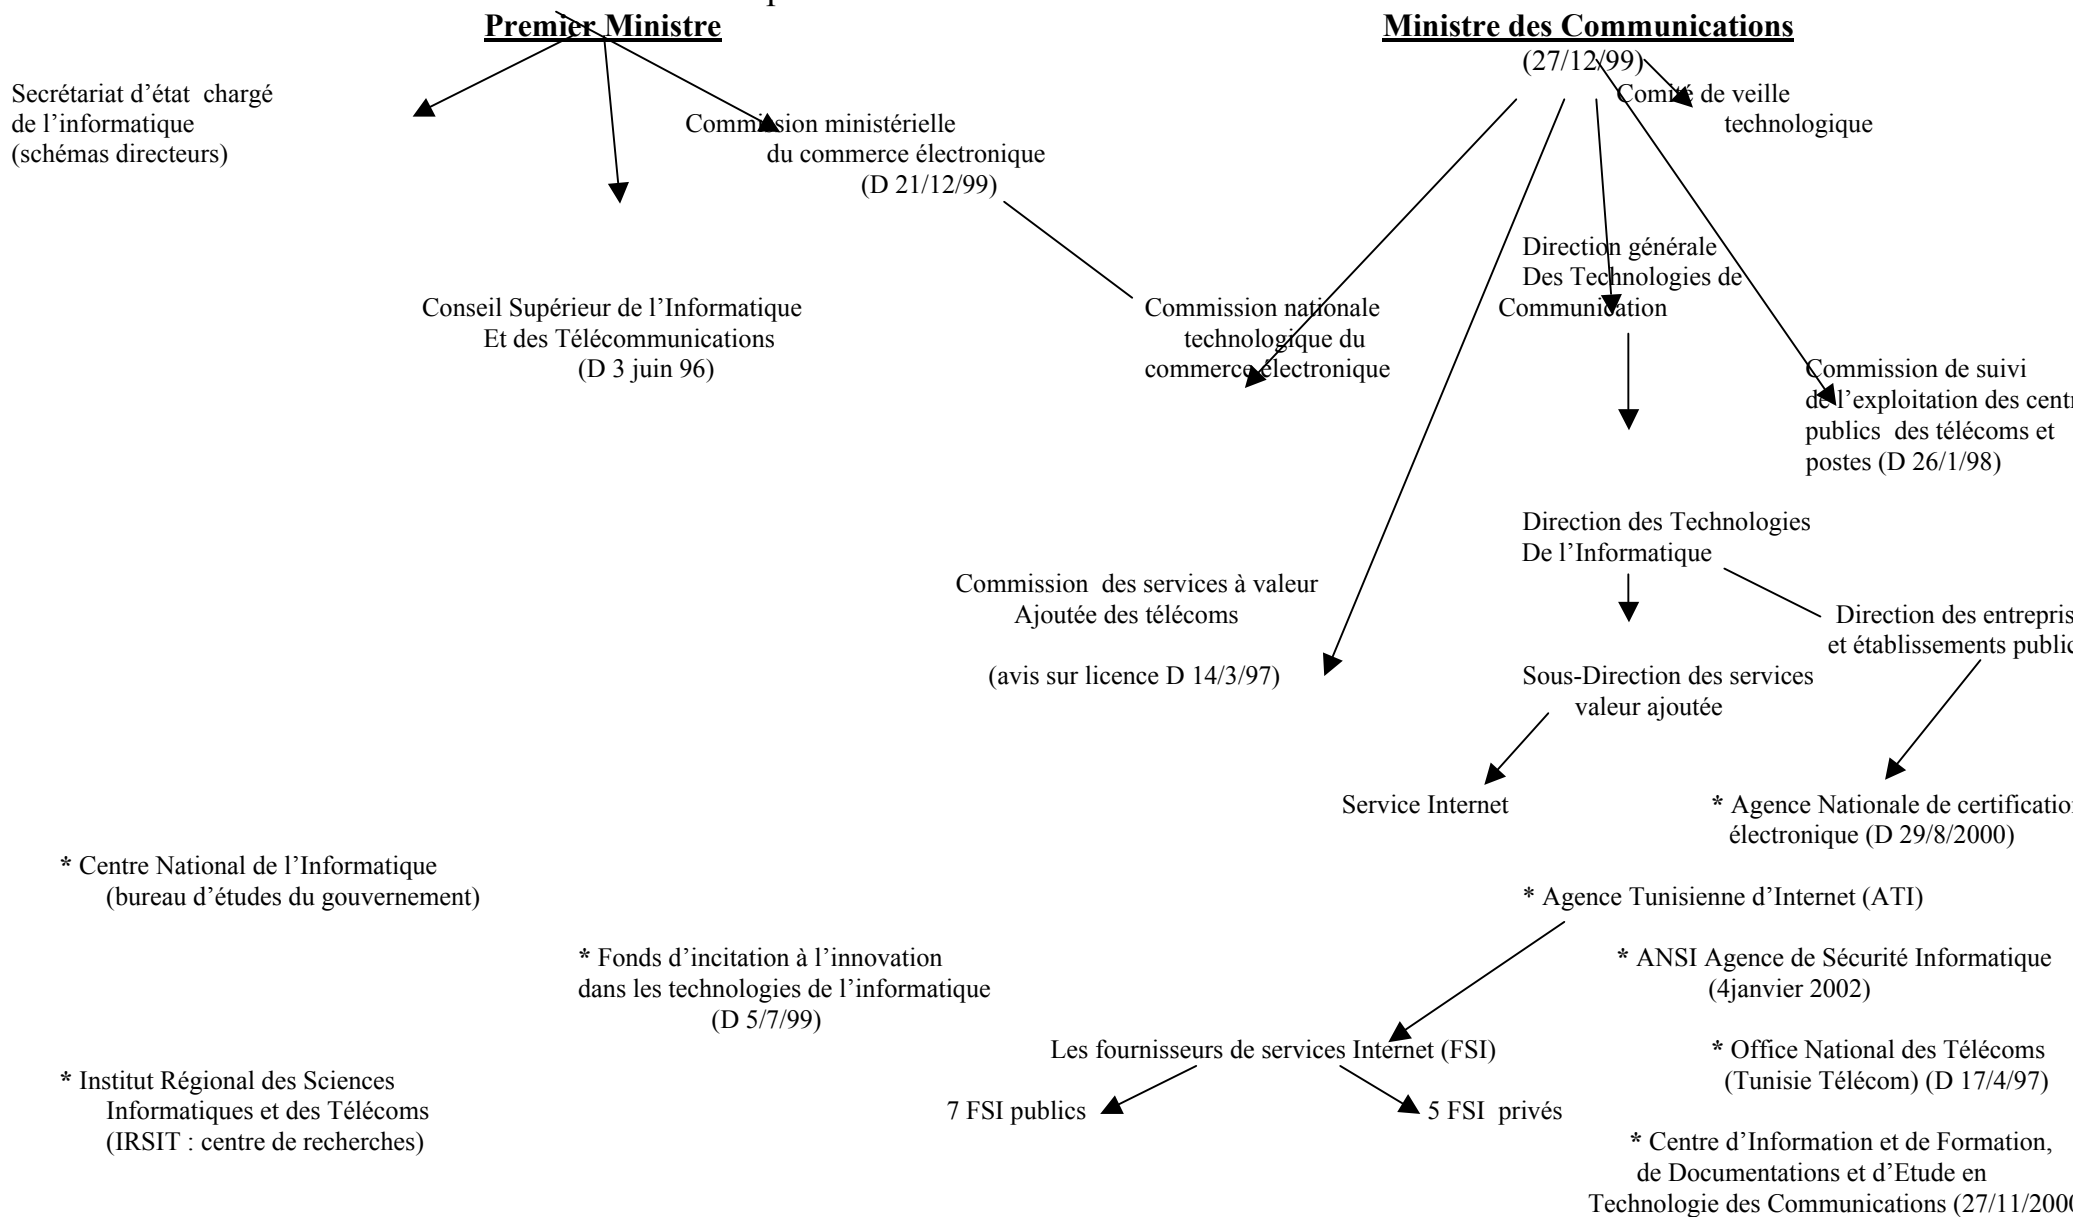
Premier Ministre

Ministre des Communications
(27/12/99)

Secrétariat d'état chargé de l'informatique (schémas directeurs)

Commission ministérielle du commerce électronique (D 21/12/99)

Comité de veille technologique

Direction générale Des Technologies de Communication

Conseil Supérieur de l'Informatique Et des Télécommunications (D 3 juin 96)

Commission nationale technologique du commerce électronique

Commission de suivi de l'exploitation des centr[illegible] publics des télécoms et postes (D 26/1/98)

Direction des Technologies De l'Informatique

Commission des services à valeur Ajoutée des télécoms

(avis sur licence D 14/3/97)

Direction des entrepris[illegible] et établissements public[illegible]

Sous-Direction des services valeur ajoutée

Service Internet

* Agence Nationale de certification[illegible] électronique (D 29/8/2000)

* Centre National de l'Informatique (bureau d'études du gouvernement)

* Agence Tunisienne d'Internet (ATI)

* Fonds d'incitation à l'innovation dans les technologies de l'informatique (D 5/7/99)

* ANSI Agence de Sécurité Informatique (4janvier 2002)

Les fournisseurs de services Internet (FSI)

* Office National des Télécoms (Tunisie Télécom) (D 17/4/97)

* Institut Régional des Sciences Informatiques et des Télécoms (IRSIT : centre de recherches)

7 FSI publics

5 FSI privés

* Centre d'Information et de Formation, de Documentations et d'Etude en Technologie des Communications (27/11/200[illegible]